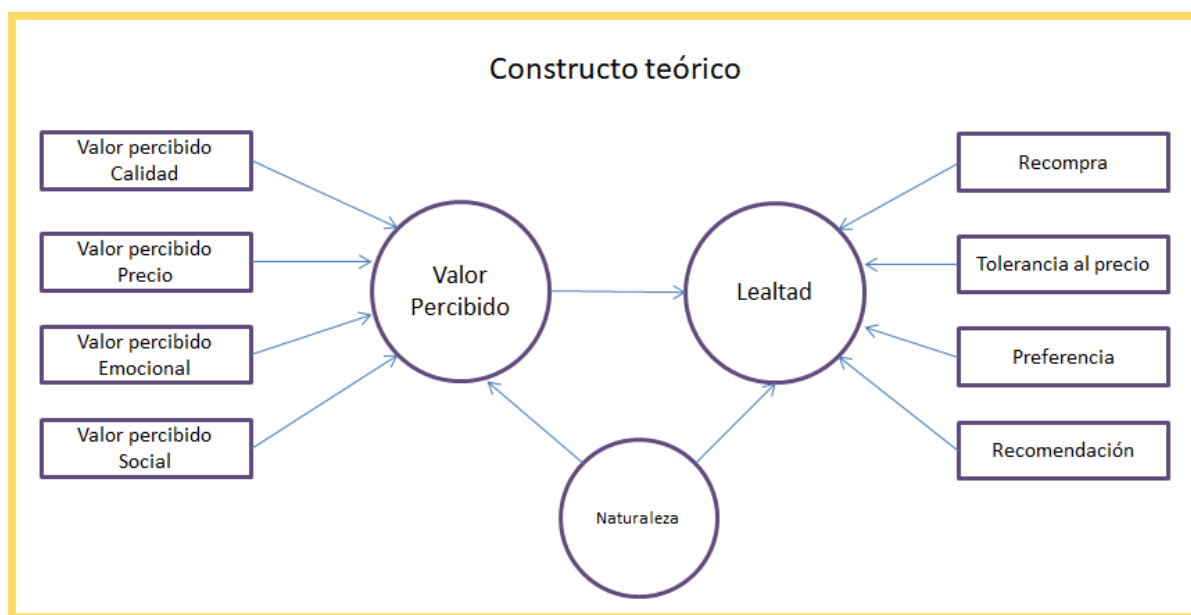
Constructo teórico

Valor percibido Calidad

Valor percibido Precio

Valor percibido Emocional

Valor percibido Social

Valor Percibido

Lealtad

Recompra

Tolerancia al precio

Preferencia

Recomendación

Naturaleza